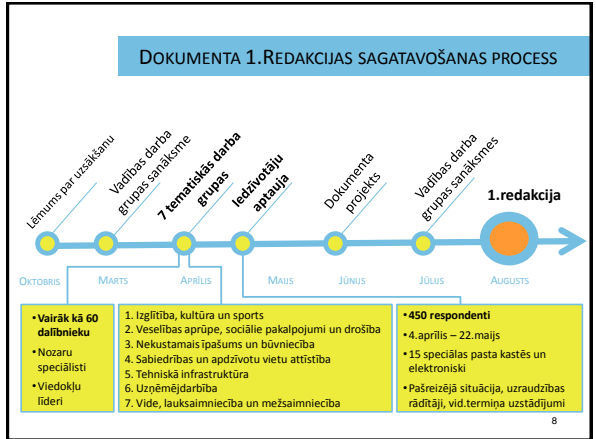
DOKUMENTA 1.REDAKCIJAS SAGATAVOŠANAS PROCESS

Lēmums par uzsākšanu

Vadības darba grupas sanāksme

7 tematiskās darba grupas

Iedzīvotāju aptauja

Dokumenta projekts

Vadības darba grupas sanāksmes

1.redakcija

OKTOBRIS

MARTS

APRĪLIS

MAIJS

JŪNIJS

JŪLIJS

AUGUSTS

• Vairāk kā 60 dalībnieku
• Nozaru speciālisti
• Viedokļu līderi

1. Izglītība, kultūra un sports
2. Veselības aprūpe, sociālie pakalpojumi un drošība
3. Nekustamais īpašums un būvniecība
4. Sabiedrības un apdzīvotu vietu attīstība
5. Tehniskā infrastruktūra
6. Uzņēmējdarbība
7. Vide, lauksaimniecība un mežsaimniecība

• 450 respondenti
• 4.aprīlis – 22.maijs
• 15 speciālas pasta kastēs un elektroniski
• Pašreizējā situācija, uzraudzības rādītāji, vid.termiņa uzstādījumi

8